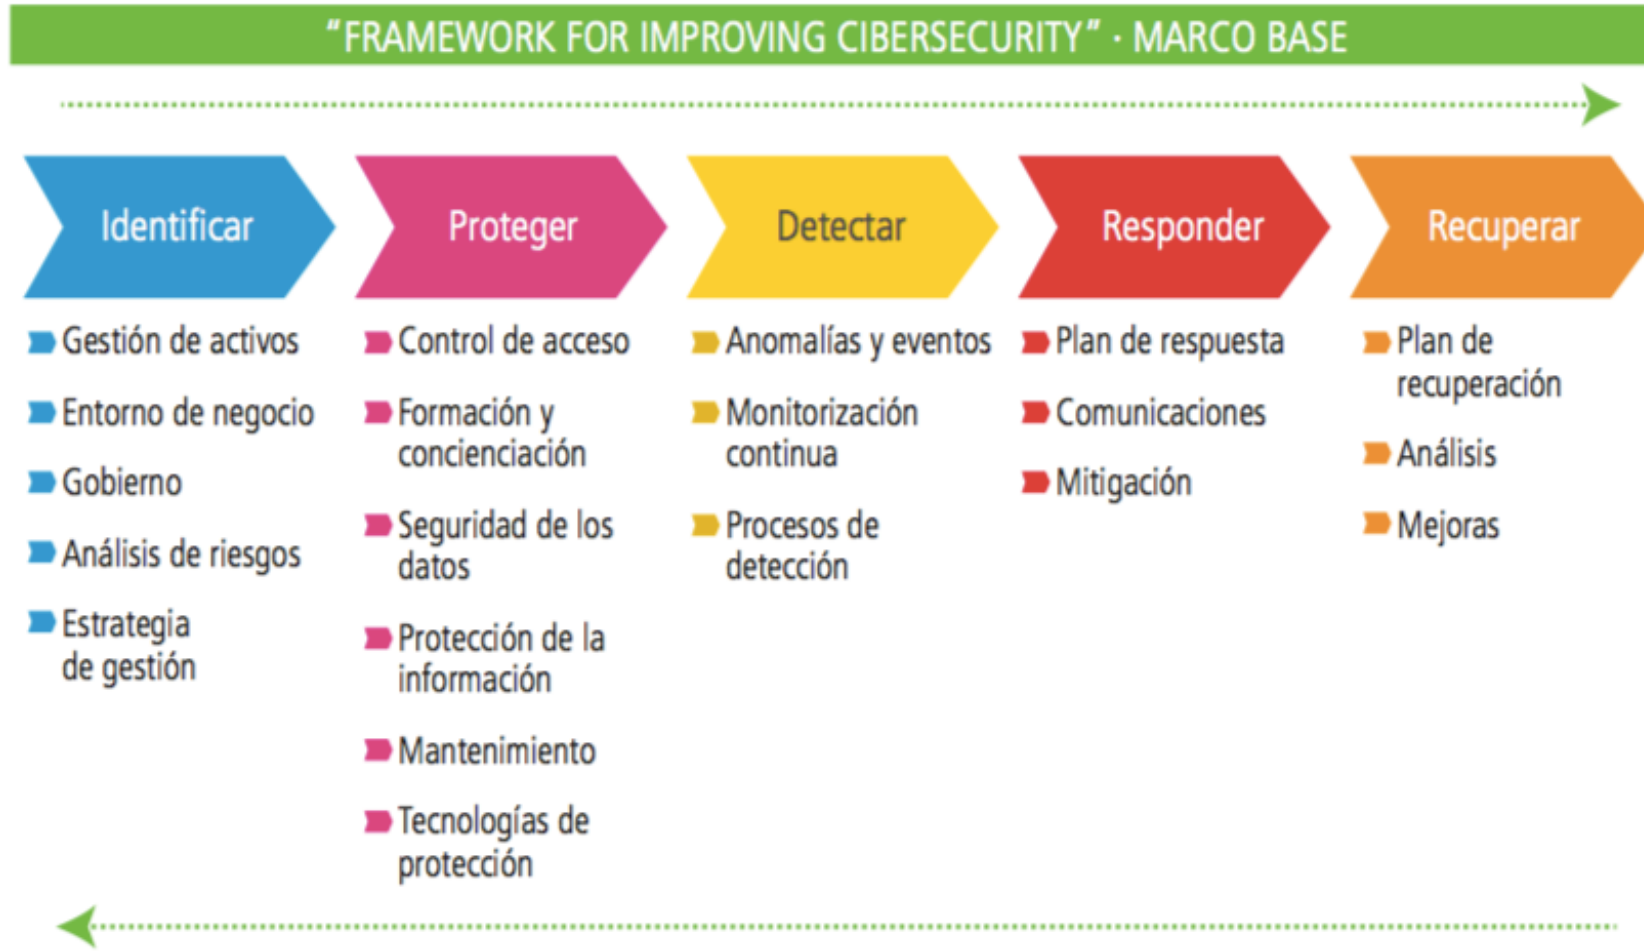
"FRAMEWORK FOR IMPROVING CIBERSECURITY" · MARCO BASE

Identificar

Gestión de activos

Entorno de negocio

Gobierno

Análisis de riesgos

Estrategia de gestión

Proteger

Control de acceso

Formación y concienciación

Seguridad de los datos

Protección de la información

Mantenimiento

Tecnologías de protección

Detectar

Anomalías y eventos

Monitorización continua

Procesos de detección

Responder

Plan de respuesta

Comunicaciones

Mitigación

Recuperar

Plan de recuperación

Análisis

Mejoras